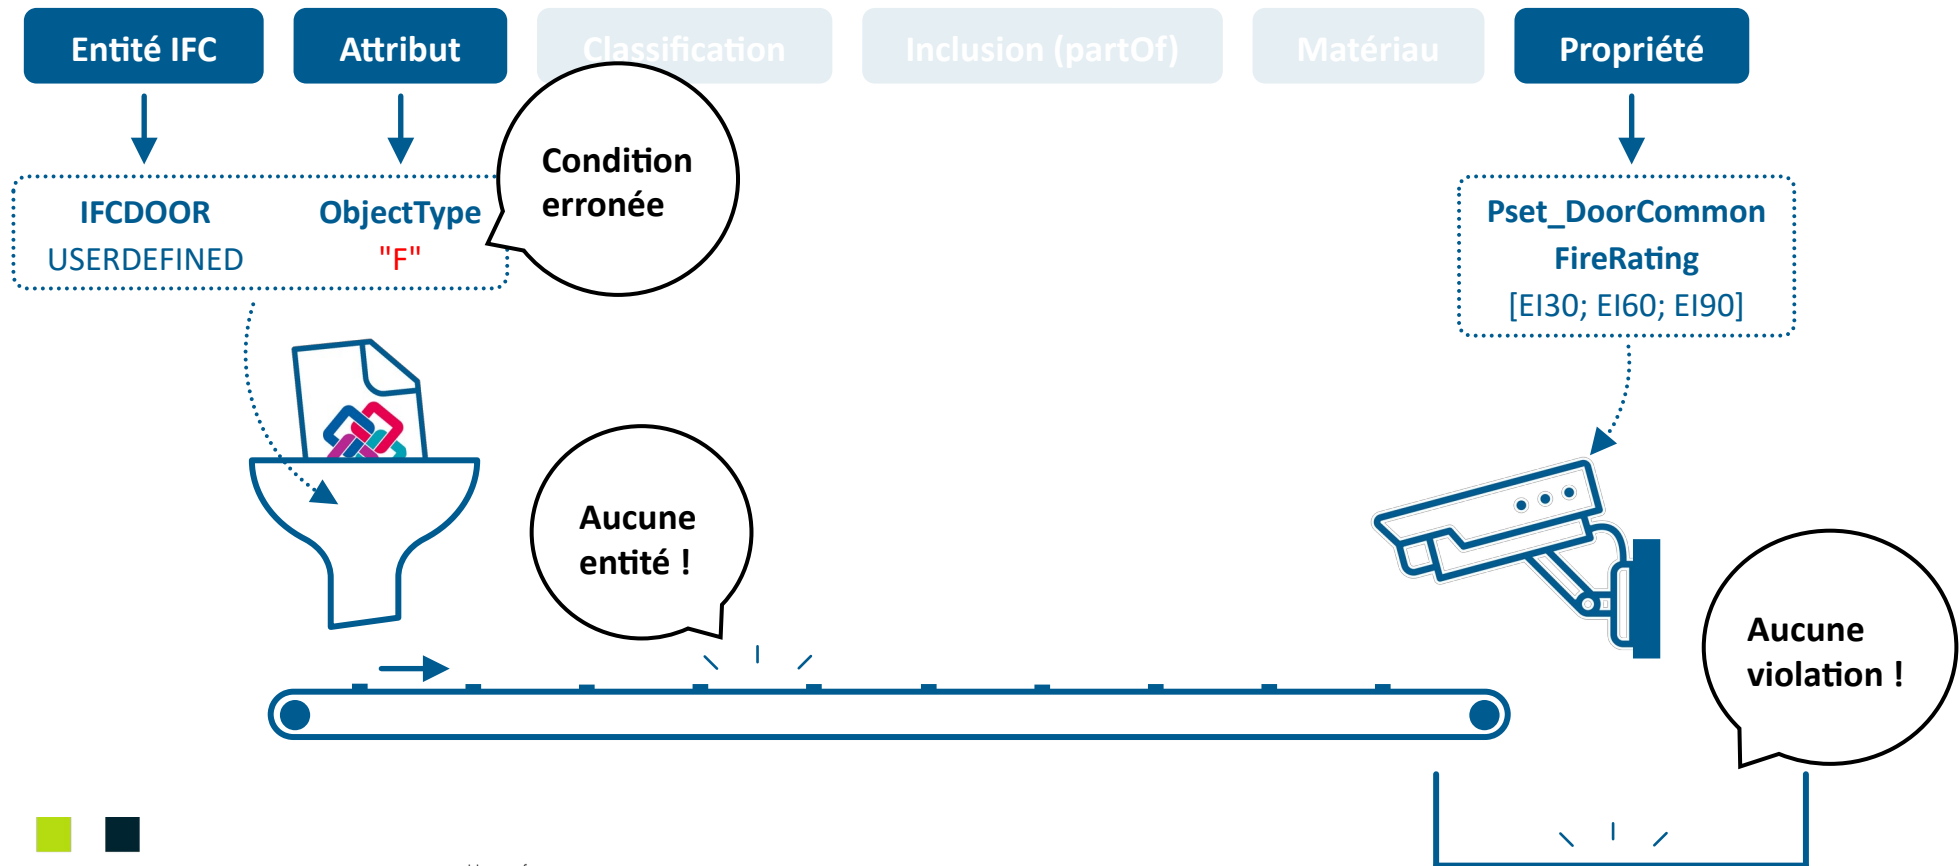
Entité IFC

Attribut

Classification

Inclusion (partOf)

Matériau

Propriété

Condition erronée

IFCDOOR
USERDEFINED

ObjectType
"F"

Pset_DoorCommon
FireRating
[EI30; EI60; EI90]

Aucune entité !

Aucune violation !